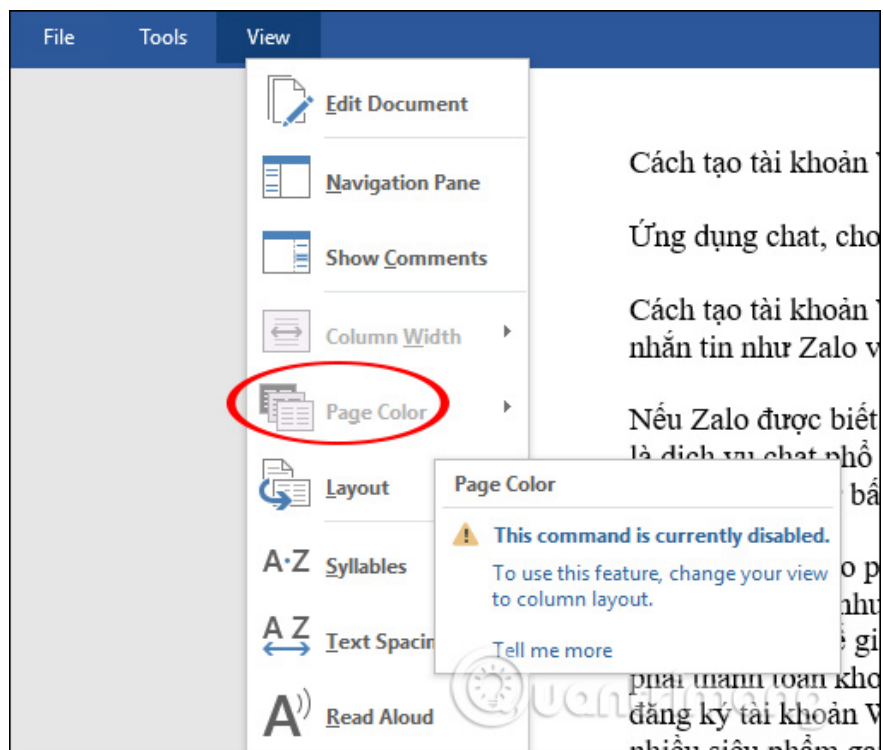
File Tools View

Edit Document

Navigation Pane

Show Comments

Column Width

Page Color

Layout

Syllables

Text Spacin

Read Aloud

Cách tạo tài khoản

Ứng dụng chat, cho

Cách tạo tài khoản
nhắn tin như Zalo v

Nếu Zalo được biết
là dịch vụ chat phổ
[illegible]

Page Color

This command is currently disabled.

To use this feature, change your view to column layout.

Tell me more

phải thanh toán kho
đăng ký tài khoản
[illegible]

Quantrimang